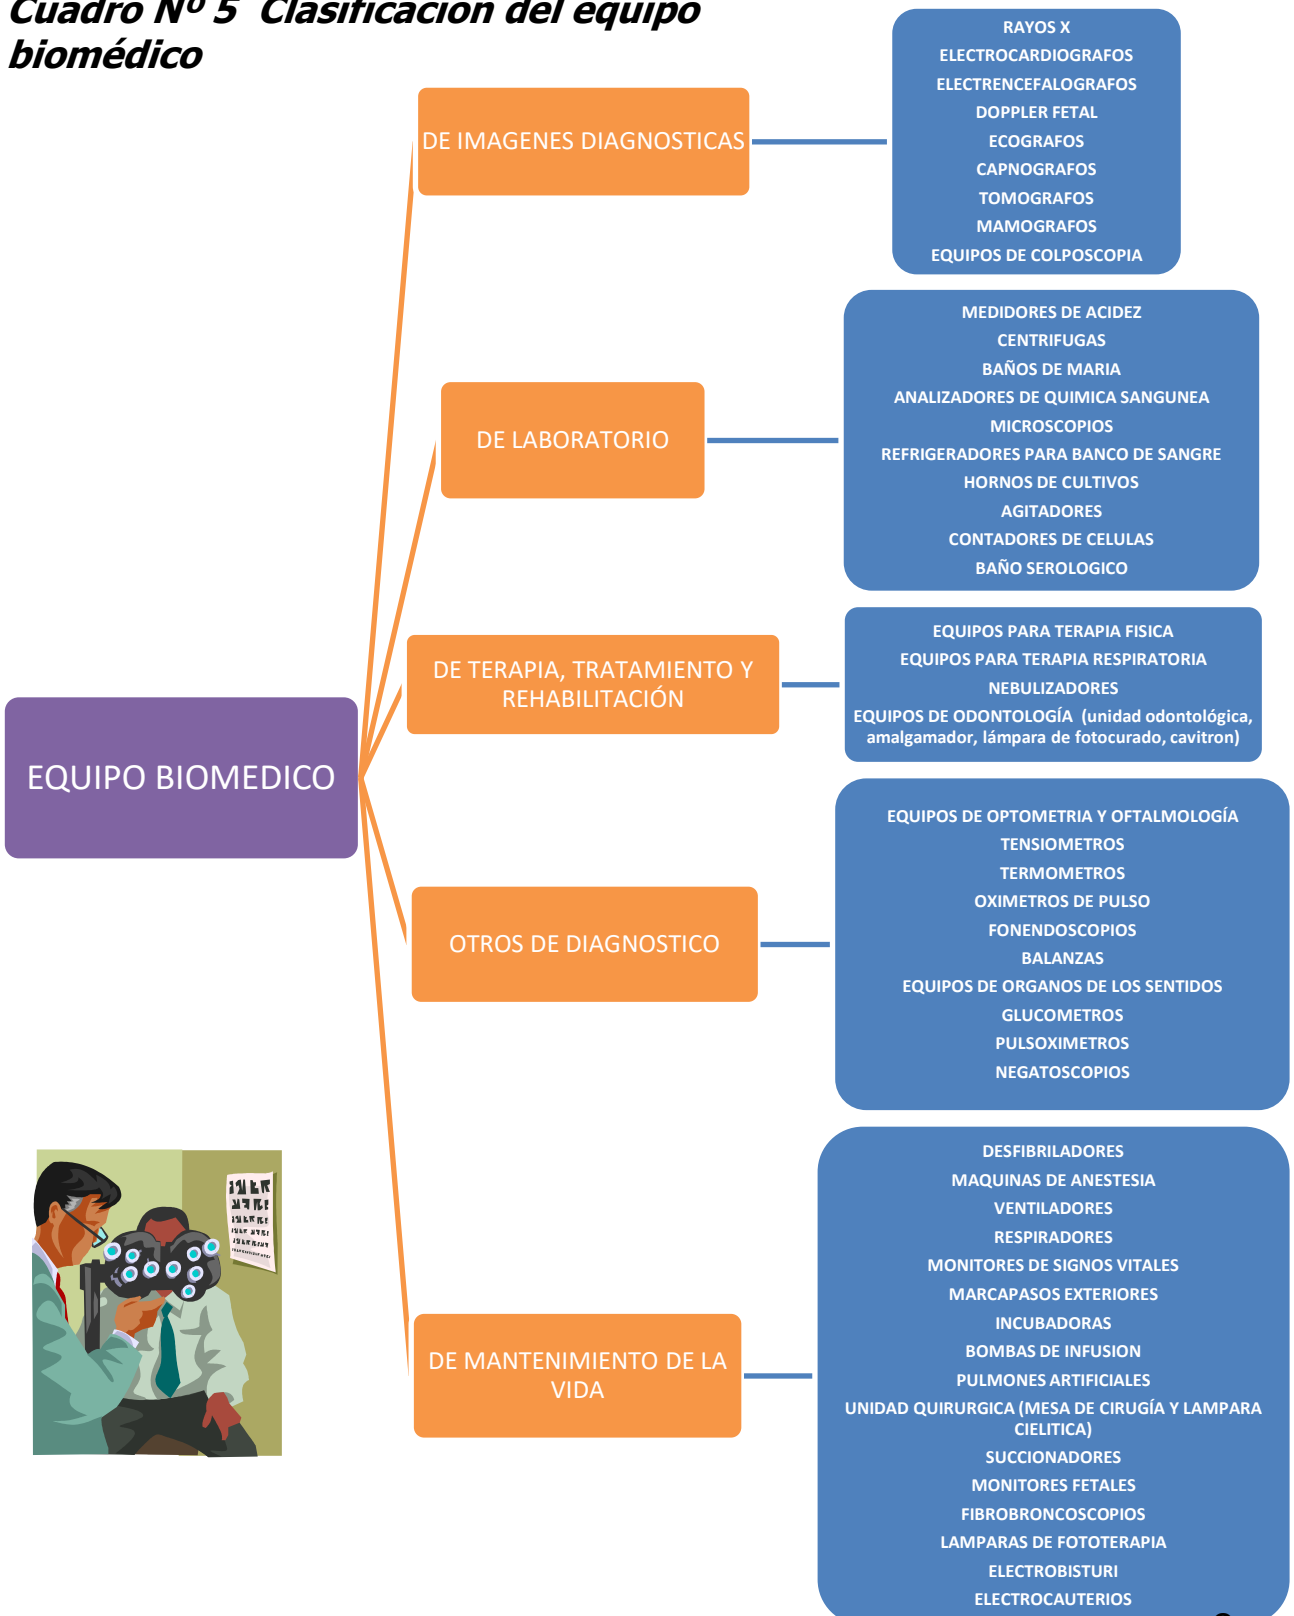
Cuadro Nº 5 Clasificación del equipo biomédico

EQUIPO BIOMEDICO

DE IMAGENES DIAGNOSTICAS

RAYOS X
ELECTROCARDIOGRAFOS
ELECTRENCEFALOGRAFOS
DOPPLER FETAL
ECOGRAFOS
CAPNOGRAFOS
TOMOGRAFOS
MAMOGRAFOS
EQUIPOS DE COLPOSCOPIA

DE LABORATORIO

MEDIDORES DE ACIDEZ
CENTRIFUGAS
BAÑOS DE MARIA
ANALIZADORES DE QUIMICA SANGUNEA
MICROSCOPIOS
REFRIGERADORES PARA BANCO DE SANGRE
HORNOS DE CULTIVOS
AGITADORES
CONTADORES DE CELULAS
BAÑO SEROLOGICO

DE TERAPIA, TRATAMIENTO Y REHABILITACIÓN

EQUIPOS PARA TERAPIA FISICA
EQUIPOS PARA TERAPIA RESPIRATORIA
NEBULIZADORES
EQUIPOS DE ODONTOLOGÍA (unidad odontológica, amalgamador, lámpara de fotocurado, cavitron)

OTROS DE DIAGNOSTICO

EQUIPOS DE OPTOMETRIA Y OFTALMOLOGÍA
TENSIOMETROS
TERMOMETROS
OXIMETROS DE PULSO
FONENDOSCOPIOS
BALANZAS
EQUIPOS DE ORGANOS DE LOS SENTIDOS
GLUCOMETROS
PULSOXIMETROS
NEGATOSCOPIOS

DE MANTENIMIENTO DE LA VIDA

DESFIBRILADORES
MAQUINAS DE ANESTESIA
VENTILADORES
RESPIRADORES
MONITORES DE SIGNOS VITALES
MARCAPASOS EXTERIORES
INCUBADORAS
BOMBAS DE INFUSION
PULMONES ARTIFICIALES
UNIDAD QUIRURGICA (MESA DE CIRUGÍA Y LAMPARA CIELITICA)
SUCCIONADORES
MONITORES FETALES
FIBROBRONCOSCOPIOS
LAMPARAS DE FOTOTERAPIA
ELECTROBISTURI
ELECTROCAUTERIOS